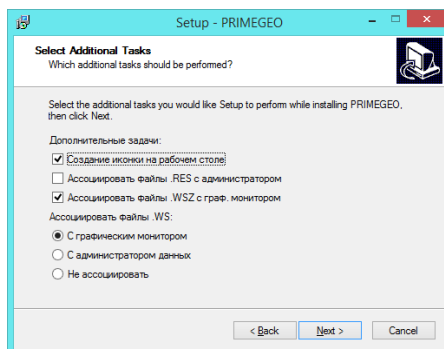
Setup - PRIMEGEO

Select Additional Tasks
Which additional tasks should be performed?

Select the additional tasks you would like Setup to perform while installing PRIMEGEO, then click Next.

Дополнительные задачи:
Создание иконки на рабочем столе
Ассоциировать файлы .RES с администратором
Ассоциировать файлы .WSZ с граф. монитором
Ассоциировать файлы .WS:
С графическим монитором
С администратором данных
Не ассоциировать

< Back
Next >
Cancel